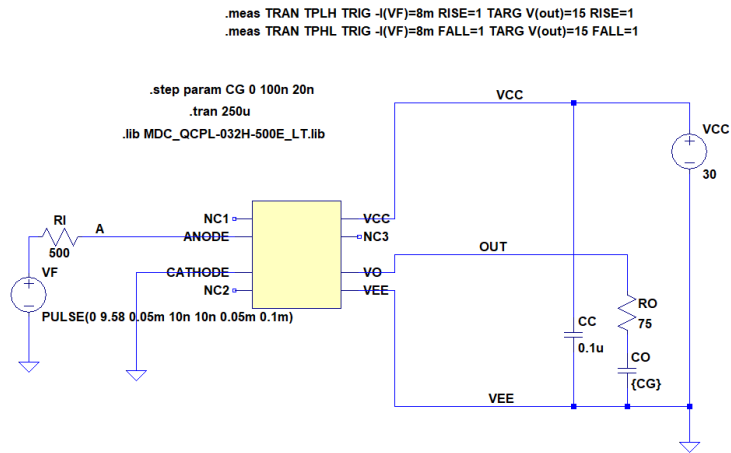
.meas TRAN TPLH TRIG -I(VF)=8m RISE=1 TARG V(out)=15 RISE=1
.meas TRAN TPHL TRIG -I(VF)=8m FALL=1 TARG V(out)=15 FALL=1

.step param CG 0 100n 20n
.tran 250u
.lib MDC_QCPL-032H-500E_LT.lib

VCC

VCC
30

RI
500
A

NC1
ANODE
CATHODE
NC2

VCC
NC3
VO
VEE

OUT

VF

PULSE(0 9.58 0.05m 10n 10n 0.05m 0.1m)

CC
0.1u

RO
75

CO
{CG}

VEE